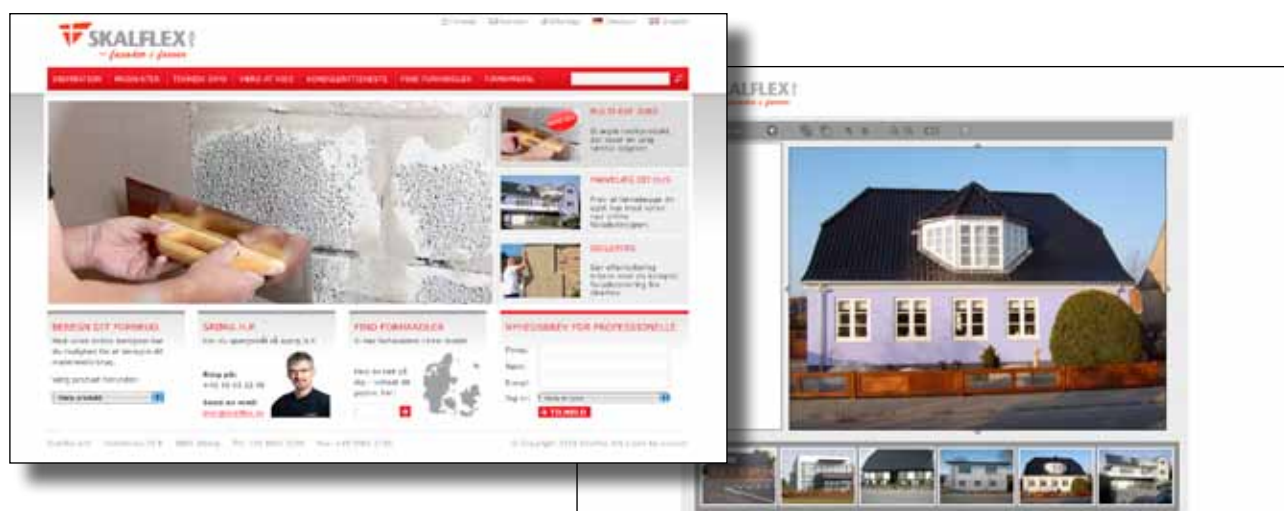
SKALFLEX
– facader i farver

OBERFLADER | PRODUKTER | TEGNIN INFO | VÆRD AT VIDE | FORHANDLERSTANDS | FIND FORHANDLER | FORMIDLER

MALER DIT HUS

FARVELÆG DIT HUS

ISOLERING

BEREGN DIT FORBRUG

SPØRG OS

FIND FORHANDLER

NYHEDSBREV FOR PROFESSIONELLE

Vælg produkt

Ring på:

Send en mail:

Firma:
Navn:
E-mail:
Tag en:

TILMELD

ALFLEX
– facader i farver